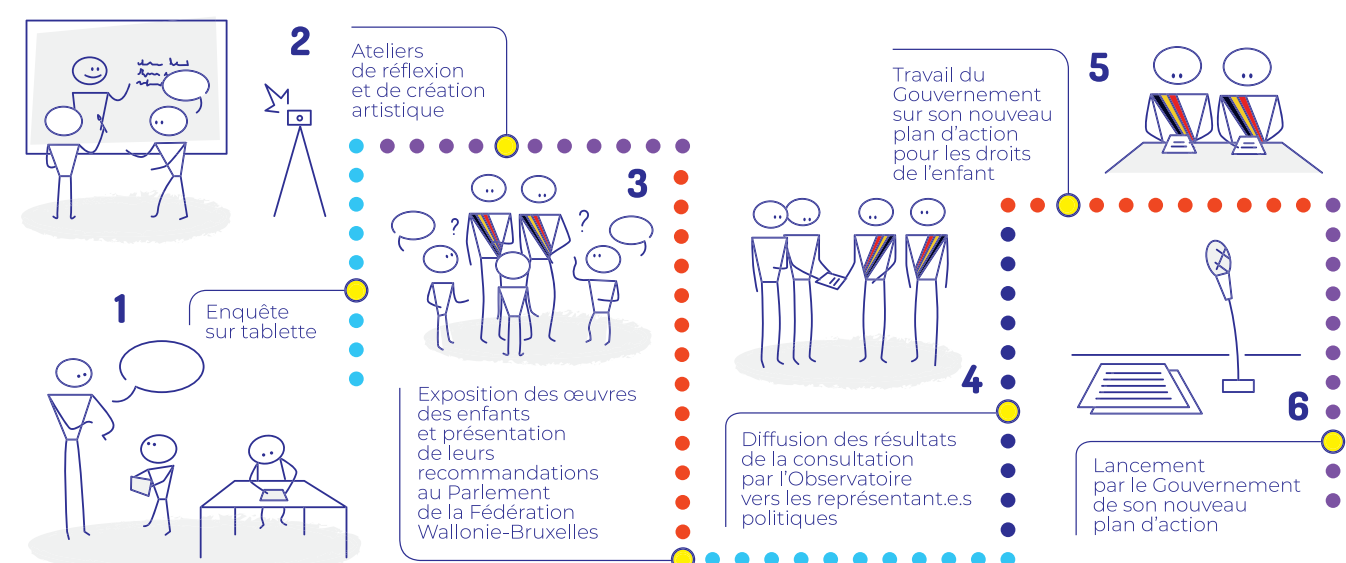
1

Enquête sur tablette

2

Ateliers de réflexion et de création artistique

3

Exposition des œuvres des enfants et présentation de leurs recommandations au Parlement de la Fédération Wallonie-Bruxelles

4

Diffusion des résultats de la consultation par l'Observatoire vers les représentant.e.s politiques

5

Travail du Gouvernement sur son nouveau plan d'action pour les droits de l'enfant

6

Lancement par le Gouvernement de son nouveau plan d'action